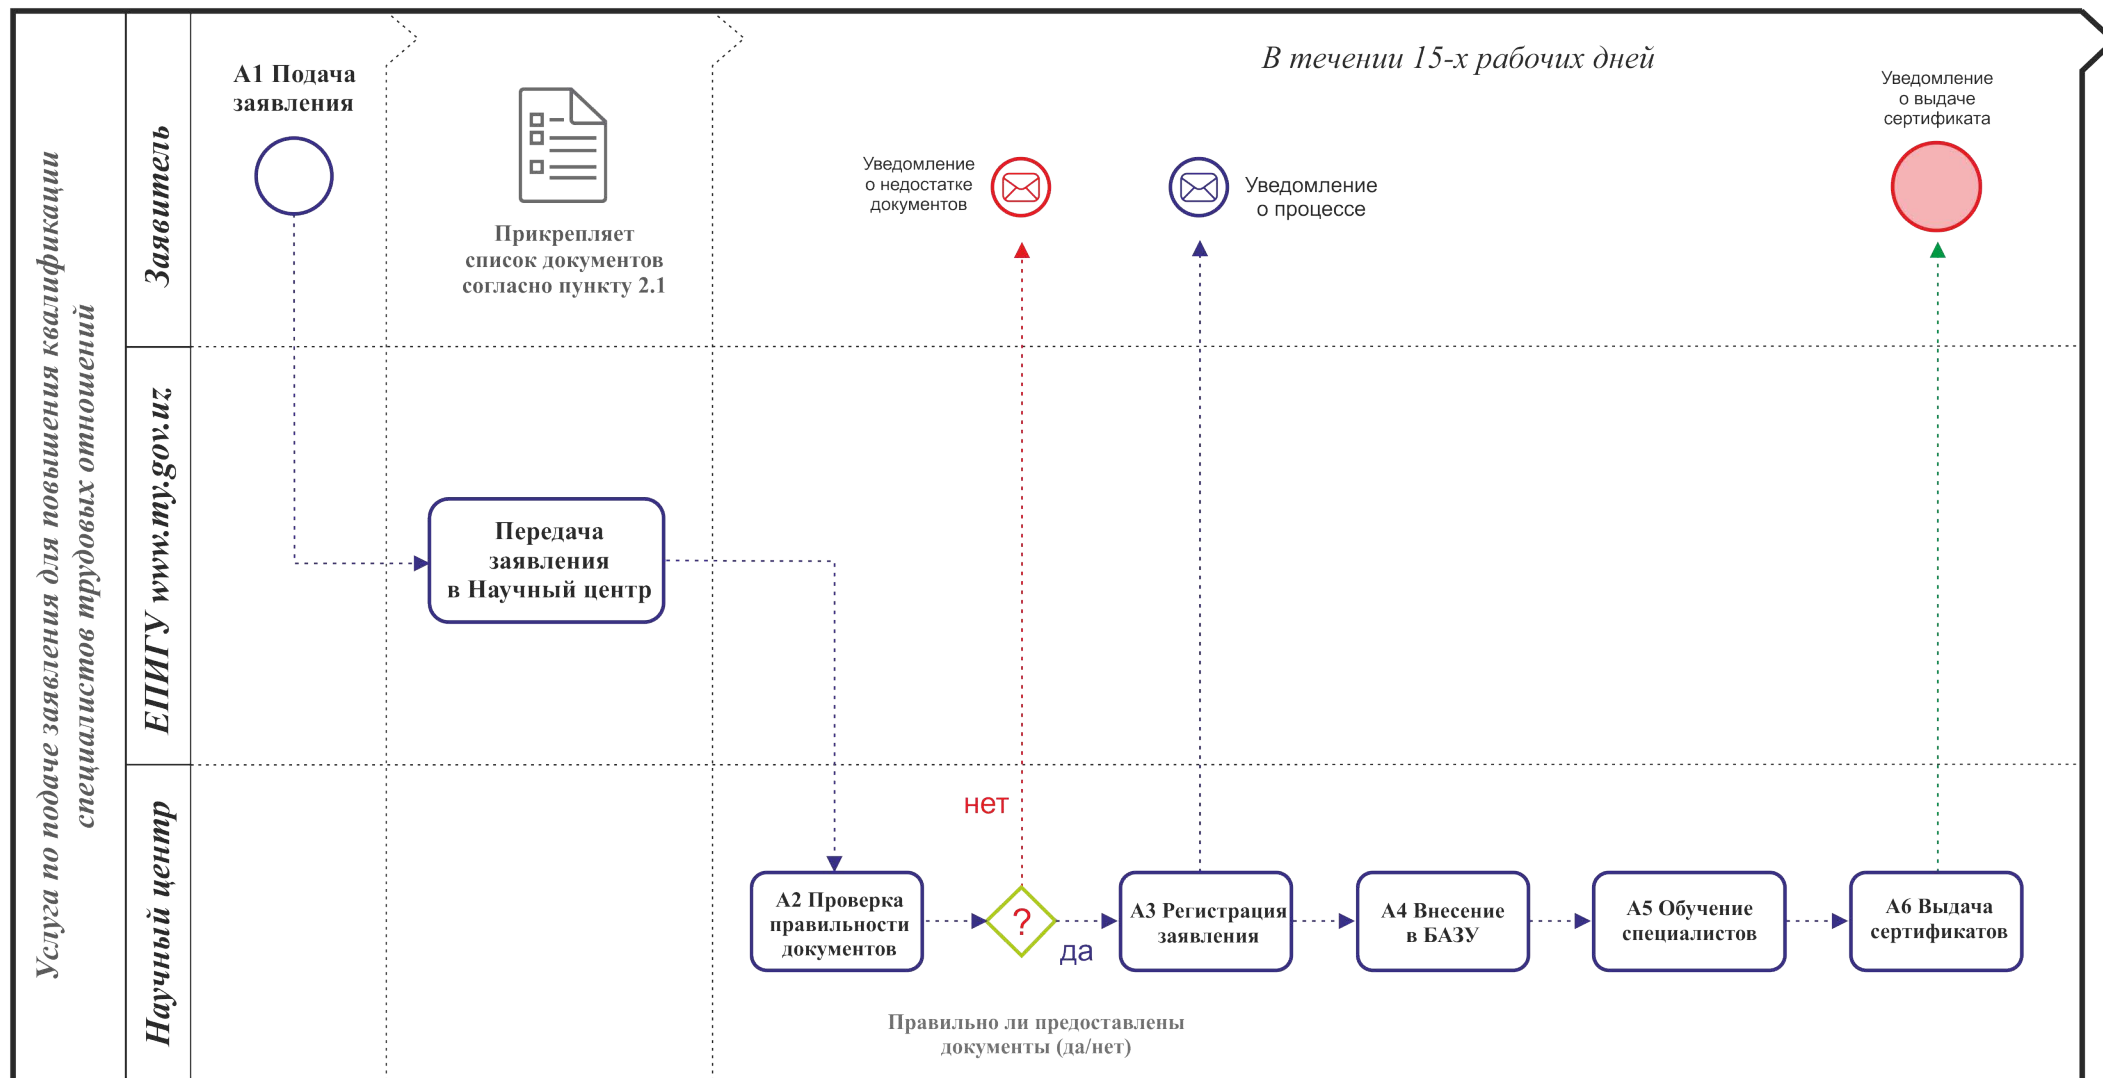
Услуга по подаче заявления для повышения квалификации специалистов трудовых отношений

Заявитель

ЕПИГУ www.my.gov.uz

Научный центр

А1 Подача заявления

Прикрепляет список документов согласно пункту 2.1

В течении 15-х рабочих дней

Уведомление о недостатке документов

Уведомление о процессе

Уведомление о выдаче сертификата

Передача заявления в Научный центр

нет

А2 Проверка правильности документов

?

да

А3 Регистрация заявления

А4 Внесение в БАЗУ

А5 Обучение специалистов

А6 Выдача сертификатов

Правильно ли предоставлены документы (да/нет)